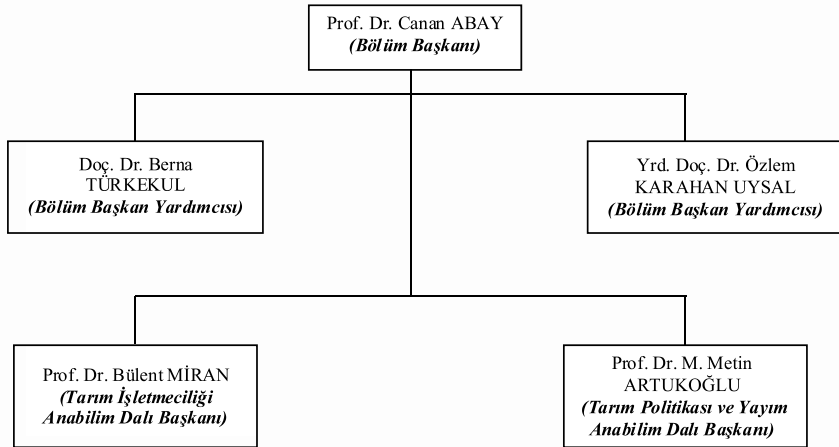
Prof. Dr. Canan ABAY
(Bölüm Başkanı)

Doç. Dr. Berna TÜRKEKUL
(Bölüm Başkan Yardımcısı)

Yrd. Doç. Dr. Özlem KARAHAN UYSAL
(Bölüm Başkan Yardımcısı)

Prof. Dr. Bülent MİRAN
(Tarım İşletmeciliği Anabilim Dalı Başkanı)

Prof. Dr. M. Metin ARTUKOĞLU
(Tarım Politikası ve Yayım Anabilim Dalı Başkanı)